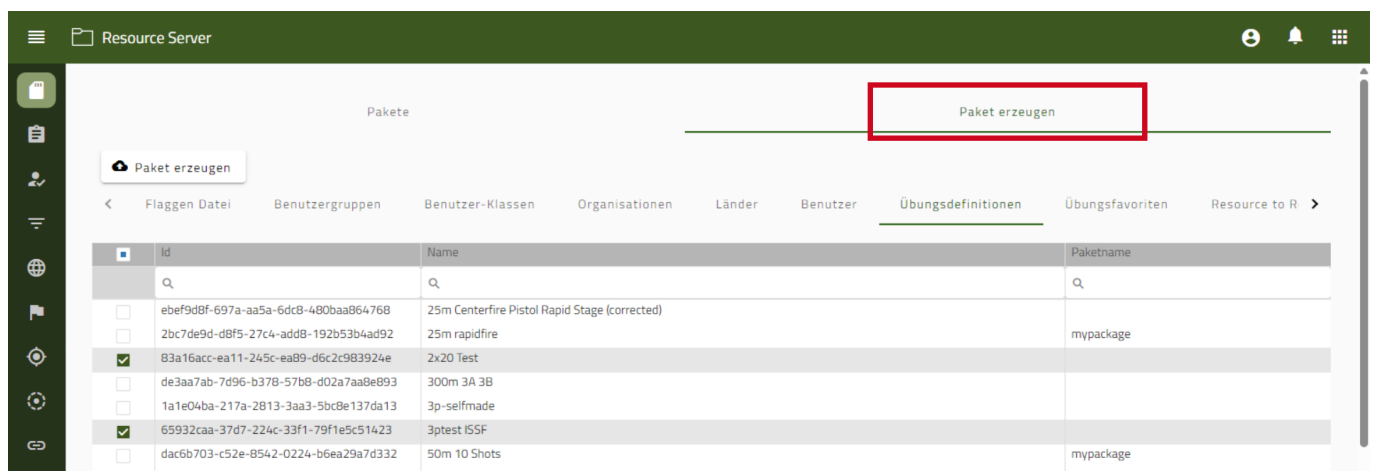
Resource Server

Pakete | Paket erzeugen

Paket erzeugen

Flaggen Datei | Benutzergruppen | Benutzer-Klassen | Organisationen | Länder | Benutzer | Übungsdefinitionen | Übungsfavoriten | Resource to R

| | Id | Name | Paketname |
|---|---|---|---|
| | ebef9d8f-697a-aa5a-6dc8-480baa864768 | 25m Centerfire Pistol Rapid Stage (corrected) | |
| | 2bc7de9d-d8f5-27c4-add8-192b53b4ad92 | 25m rapidfire | mypackage |
| ✓ | 83a16acc-ea11-245c-ea89-d6c2c983924e | 2x20 Test | |
| | de3aa7ab-7d96-b378-57b8-d02a7aa8e893 | 300m 3A 3B | |
| | 1a1e04ba-217a-2813-3aa3-5bc8e137da13 | 3p-selfmade | |
| ✓ | 65932caa-37d7-224c-33f1-79f1e5c51423 | 3ptest ISSF | |
| | dac6b703-c52e-8542-0224-b6ea29a7d332 | 50m 10 Shots | mypackage |